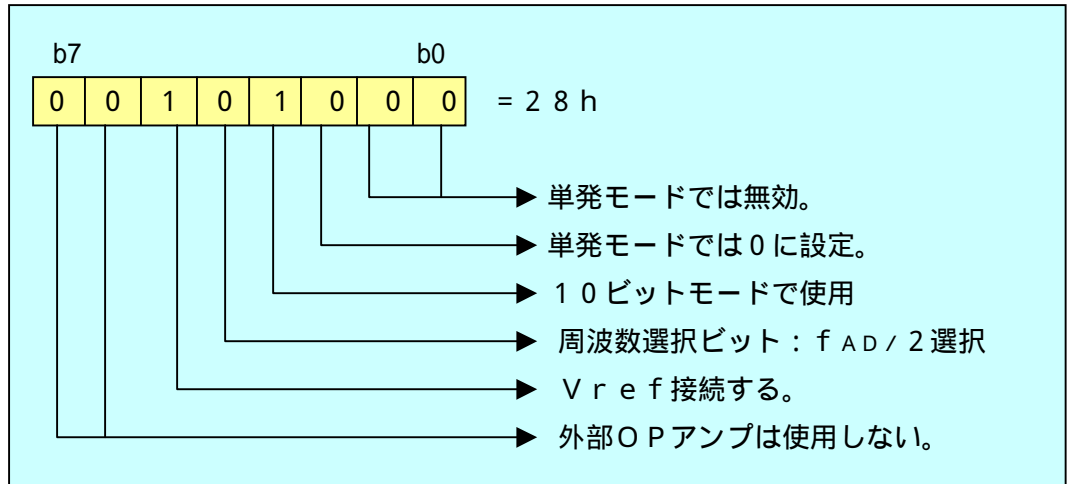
b7 b0

| 0 | 0 | 1 | 0 | 1 | 0 | 0 | 0 |
|---|---|---|---|---|---|---|---|

= 2 8 h

単発モードでは無効。

単発モードでは0に設定。

１０ビットモードで使用

周波数選択ビット：ｆAD／2選択

Ｖｒｅｆ接続する。

外部ＯＰアンプは使用しない。